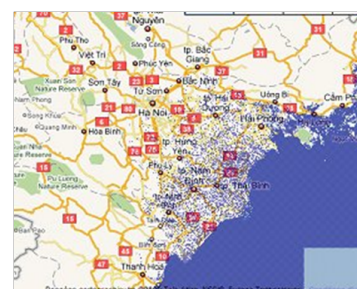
Nguyên
32
3
31
Phu Tho
Việt Trì
Sông Công
tp. Bắc Giang
2
Phúc Yên
18
Xuan Son Nature Reserve
Sơn Tây
Từ Sơn
Bắc Ninh
Uong Bi
Cẩm Ph
Hà Nội
Quang Minh
Hoa Binh
70
5
Hai Phong
tp. Hưng Yên
Phủ Lý
21
10
Pu Luong Nature Reserve
Nam Định
Thái Bình
15
45
47
Thanh Hoá
1
12
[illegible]